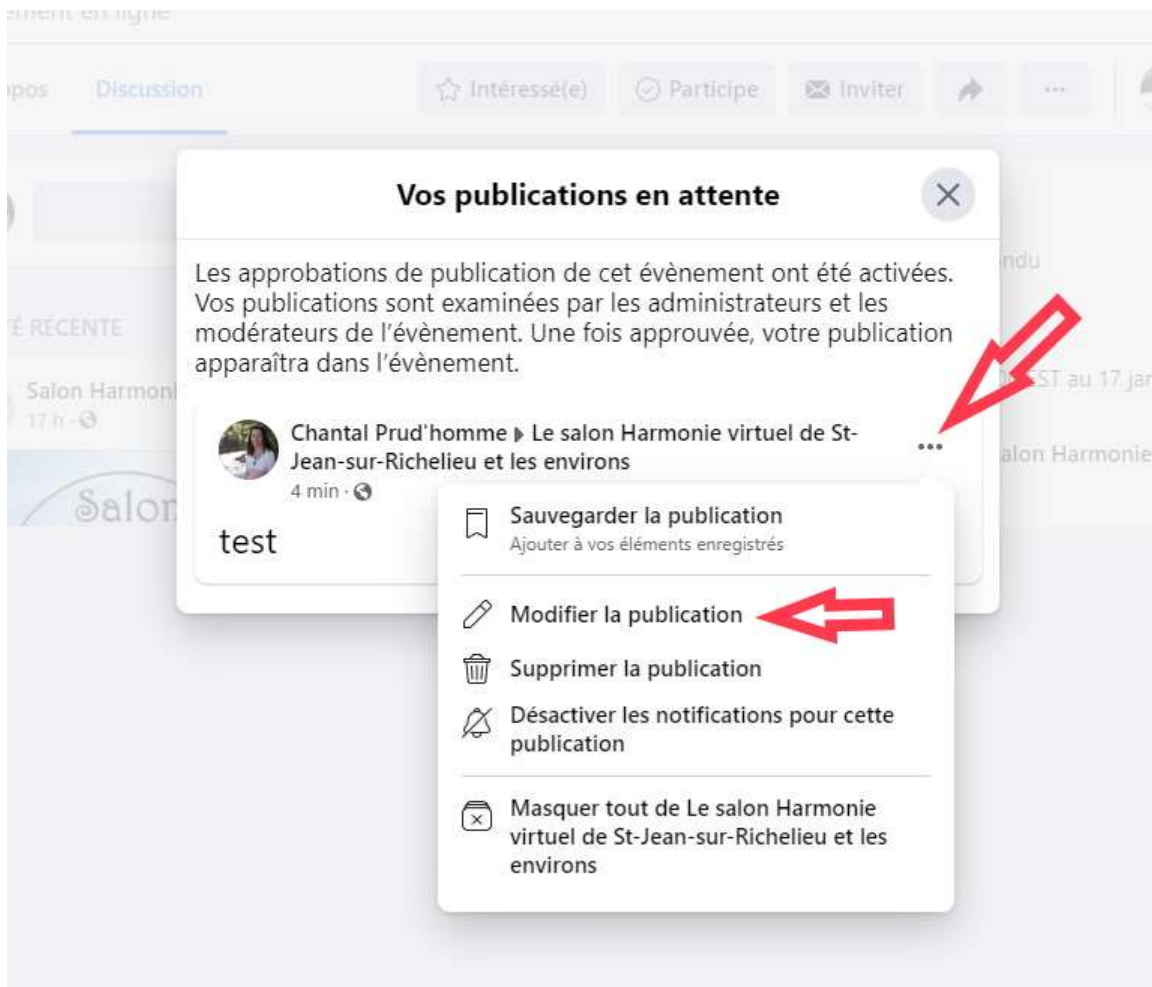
ement en ligne

pos Discussion

Intéressé(e) Participe Inviter ···

Vos publications en attente

Les approbations de publication de cet évènement ont été activées. Vos publications sont examinées par les administrateurs et les modérateurs de l'évènement. Une fois approuvée, votre publication apparaîtra dans l'évènement.

É RÉCENTE

Salon Harmoni
17 h ·

Salon

ndu

ST au 17 jan

alon Harmonie

Chantal Prud'homme ▸ Le salon Harmonie virtuel de St-Jean-sur-Richelieu et les environs
4 min ·

···

test

Sauvegarder la publication
Ajouter à vos éléments enregistrés

Modifier la publication

Supprimer la publication

Désactiver les notifications pour cette publication

Masquer tout de Le salon Harmonie virtuel de St-Jean-sur-Richelieu et les environs